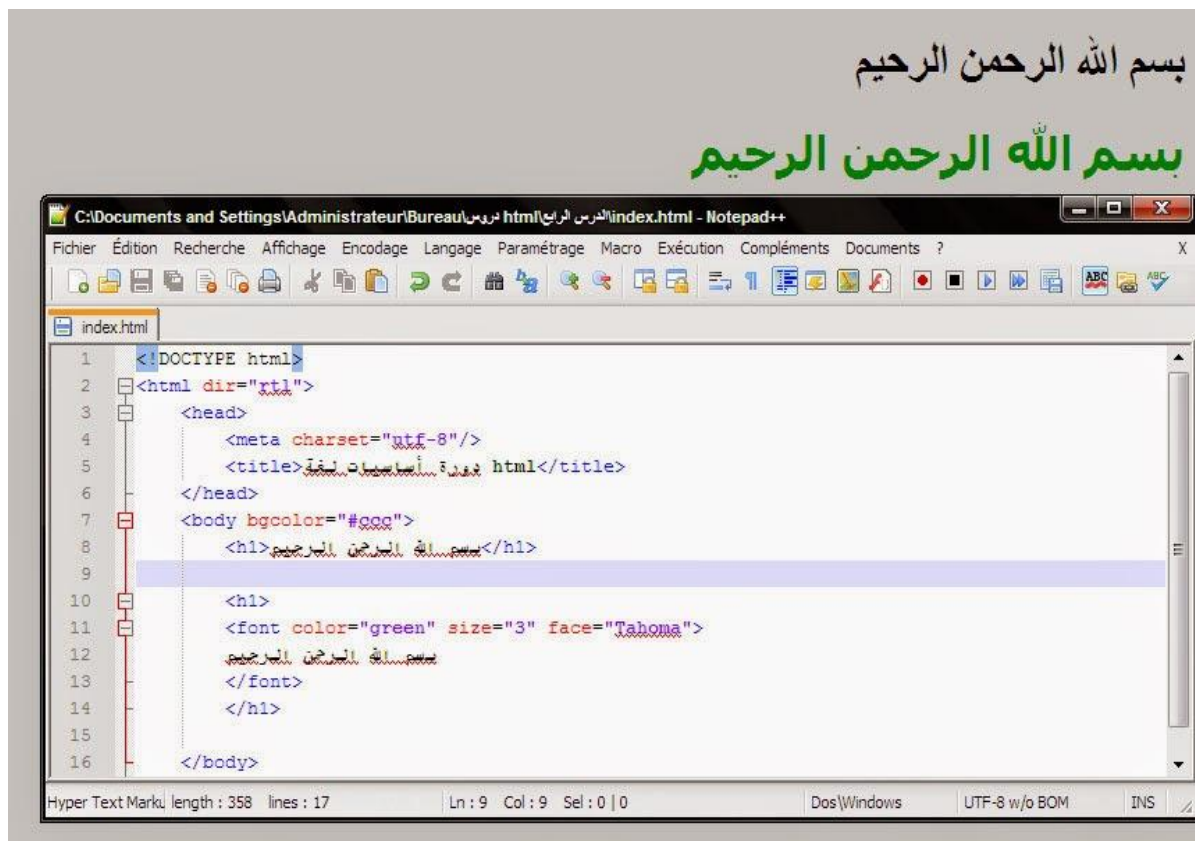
بسم الله الرحمن الرحيم

بسم الله الرحمن الرحيم

C:\Documents and Settings\Administrateur\Bureau\دروس html\الدرس الرابع\index.html - Notepad++

Fichier Édition Recherche Affichage Encodage Langage Paramétrage Macro Exécution Compléments Documents ? X

index.html

1 <!DOCTYPE html>
2 <html dir="rtl">
3 <head>
4 <meta charset="utf-8"/>
5 <title>دورة أساسيات لغة html</title>
6 </head>
7 <body bgcolor="#ccc">
8 <h1>بسم الله الرحمن الرحيم</h1>
9
10 <h1>
11 <font color="green" size="3" face="Tahoma">
12 بسم الله الرحمن الرحيم
13 </font>
14 </h1>
15
16 </body>

Hyper Text Marku length : 358 lines : 17 Ln : 9 Col : 9 Sel : 0 | 0 Dos\Windows UTF-8 w/o BOM INS